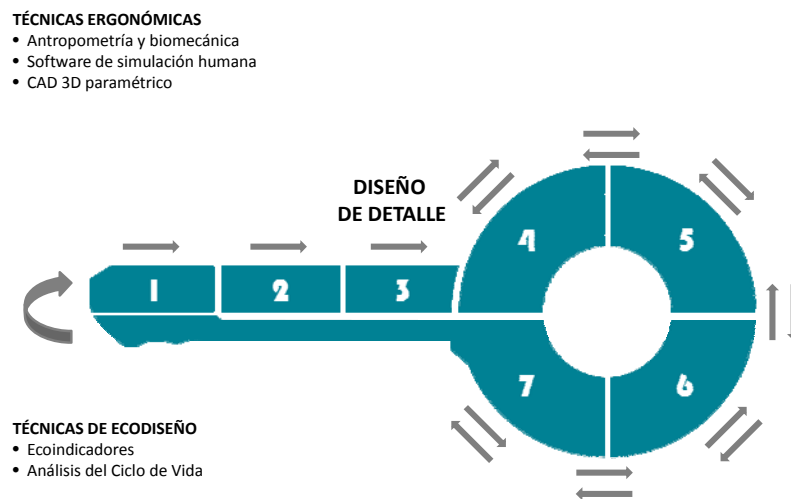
TÉCNICAS ERGONÓMICAS
• Antropometría y biomecánica
• Software de simulación humana
• CAD 3D paramétrico

DISEÑO
DE DETALLE

1
2
3
4
5
6
7

TÉCNICAS DE ECODISEÑO
• Ecoindicadores
• Análisis del Ciclo de Vida